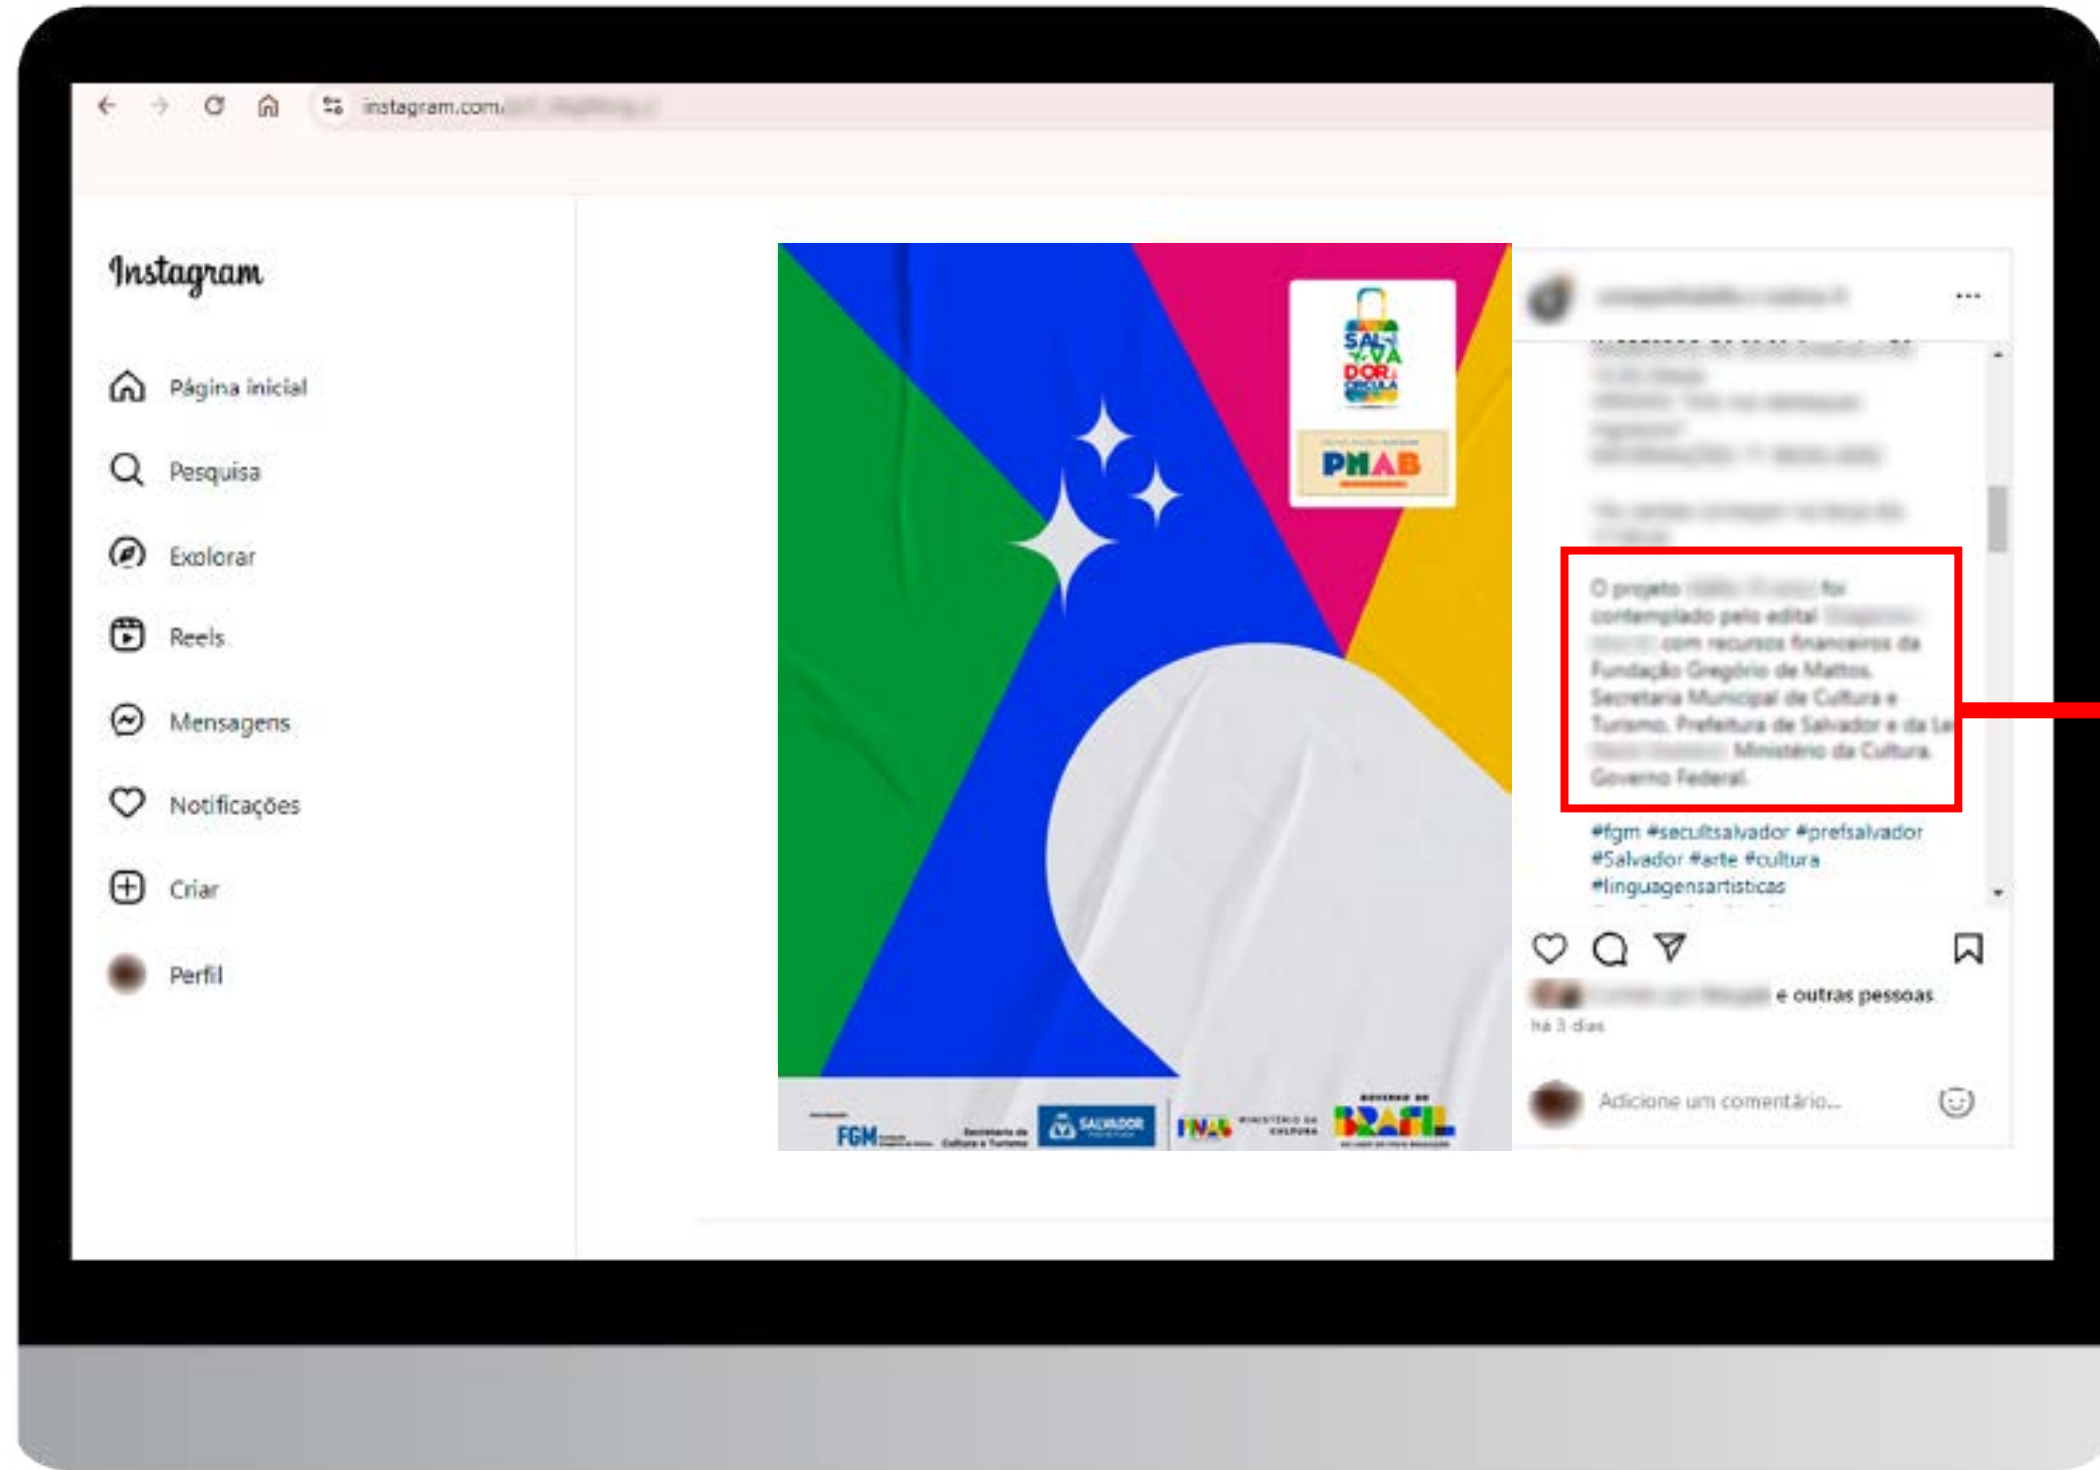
instagram.com/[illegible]

Instagram

Página inicial

Pesquisa

Explorar

Reels

Mensagens

Notificações

Criar

Perfil

SAL-VA-DOR CIRCULA

PNAB

FGM Secretaria de Cultura e Turismo SALVADOR PNAB MINISTÉRIO DA CULTURA BRASIL

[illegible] ...

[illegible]

O projeto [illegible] foi contemplado pelo edital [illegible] com recursos financeiros da Fundação Gregório de Mattos, Secretaria Municipal de Cultura e Turismo, Prefeitura de Salvador e da Lei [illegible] Ministério da Cultura, Governo Federal.

#fgm #secultsalvador #prefsalvador #Salvador #arte #cultura #linguagensartisticas

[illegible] e outras pessoas

há 3 dias

Adicione um comentário...